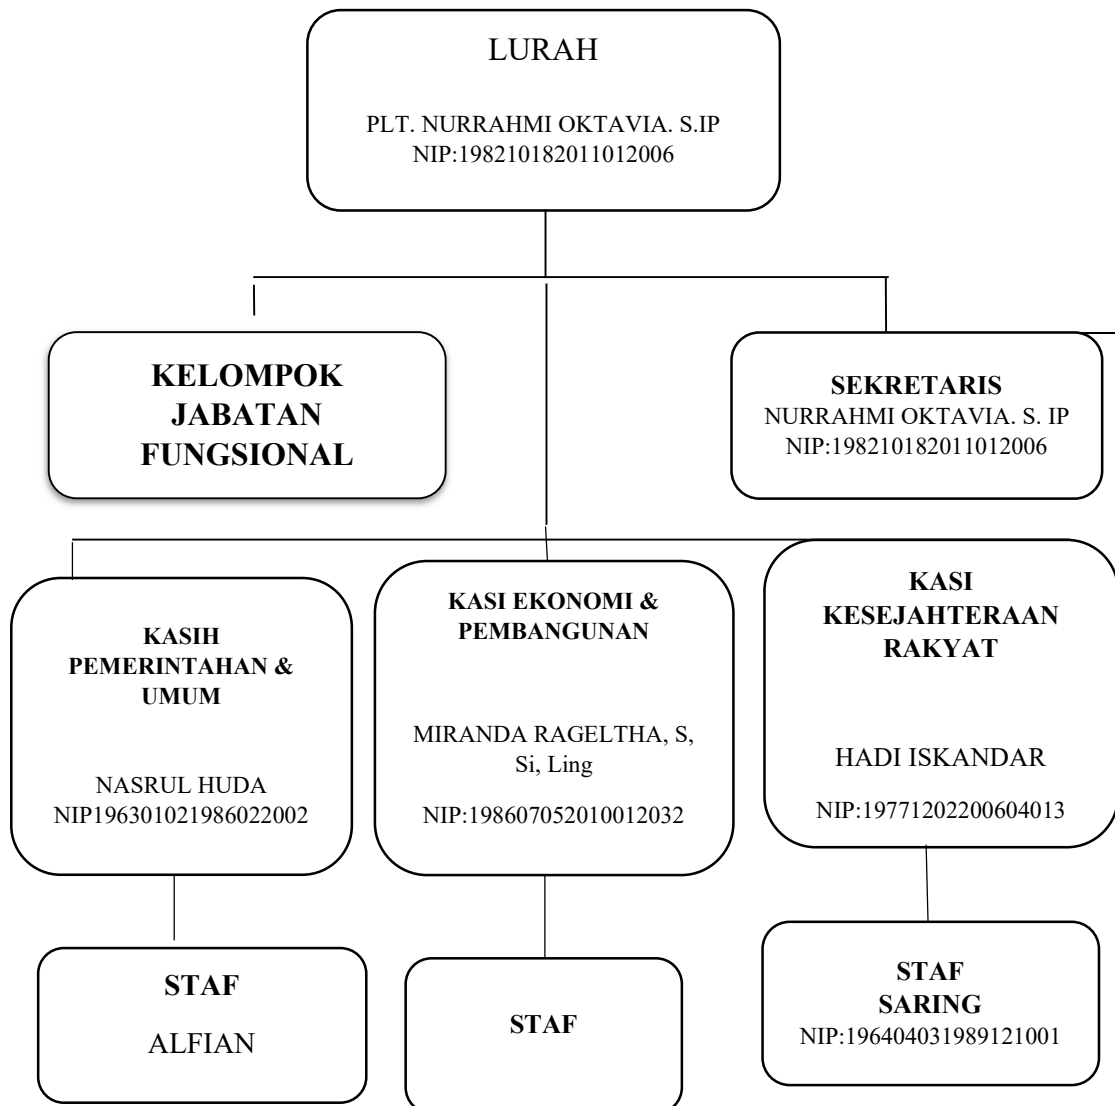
LURAH

PLT. NURRAHMI OKTAVIA. S.IP
NIP:198210182011012006

KELOMPOK JABATAN FUNGSIONAL

SEKRETARIS
NURRAHMI OKTAVIA. S. IP
NIP:198210182011012006

KASIH PEMERINTAHAN & UMUM

NASRUL HUDA
NIP196301021986022002

KASI EKONOMI & PEMBANGUNAN

MIRANDA RAGELTHA, S, Si, Ling

NIP:198607052010012032

KASI KESEJAHTERAAN RAKYAT

HADI ISKANDAR

NIP:19771202200604013

STAF

ALFIAN

STAF

STAF
SARING
NIP:196404031989121001